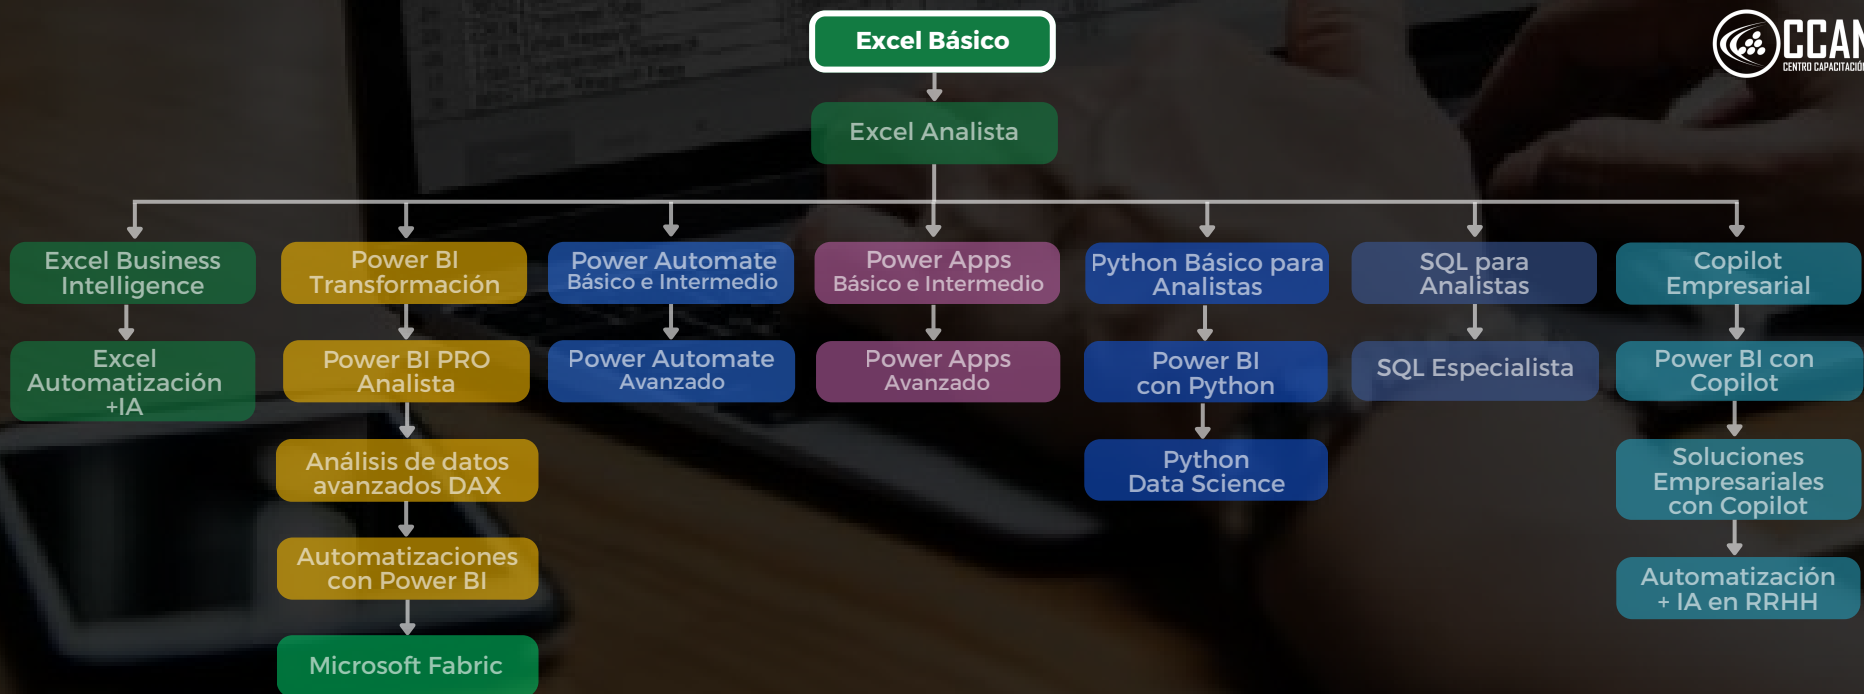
CCAN
CENTRO CAPACITACIÓN

Excel Básico

Excel Analista

Excel Business Intelligence

Excel Automatización +IA

Power BI Transformación

Power BI PRO Analista

Análisis de datos avanzados DAX

Automatizaciones con Power BI

Microsoft Fabric

Power Automate Básico e Intermedio

Power Automate Avanzado

Power Apps Básico e Intermedio

Power Apps Avanzado

Python Básico para Analistas

Power BI con Python

Python Data Science

SQL para Analistas

SQL Especialista

Copilot Empresarial

Power BI con Copilot

Soluciones Empresariales con Copilot

Automatización + IA en RRHH